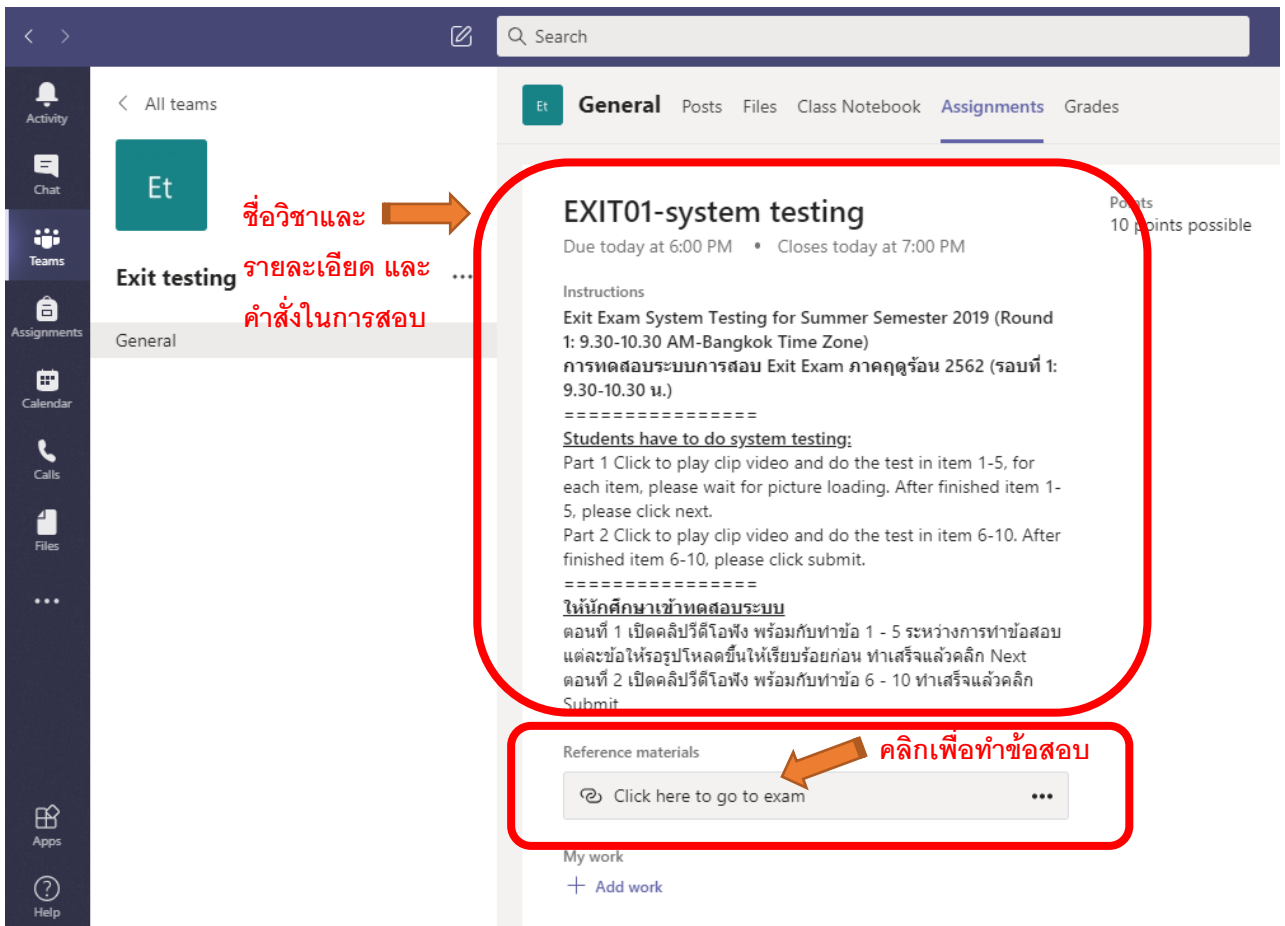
Search

Activity

Chat

Teams

Assignments

Calendar

Calls

Files

...

Apps

Help

All teams

Et

Exit testing ...

General

ชื่อวิชาและ รายละเอียด และ คำสั่งในการสอบ

Et General Posts Files Class Notebook Assignments Grades

EXIT01-system testing

Due today at 6:00 PM • Closes today at 7:00 PM

Points
10 points possible

Instructions

**Exit Exam System Testing for Summer Semester 2019 (Round 1: 9.30-10.30 AM-Bangkok Time Zone)**
**การทดสอบระบบการสอบ Exit Exam ภาคฤดูร้อน 2562 (รอบที่ 1: 9.30-10.30 น.)**
================
**Students have to do system testing:**
Part 1 Click to play clip video and do the test in item 1-5, for each item, please wait for picture loading. After finished item 1-5, please click next.
Part 2 Click to play clip video and do the test in item 6-10. After finished item 6-10, please click submit.
================
**ให้นักศึกษาเข้าทดสอบระบบ**
ตอนที่ 1 เปิดคลิปวีดีโอฟัง พร้อมกับทำข้อ 1 - 5 ระหว่างการทำข้อสอบ แต่ละข้อให้รอรูปโหลดขึ้นให้เรียบร้อยก่อน ทำเสร็จแล้วคลิก Next
ตอนที่ 2 เปิดคลิปวีดีโอฟัง พร้อมกับทำข้อ 6 - 10 ทำเสร็จแล้วคลิก Submit

Reference materials

คลิกเพื่อทำข้อสอบ

Click here to go to exam •••

My work

+ Add work